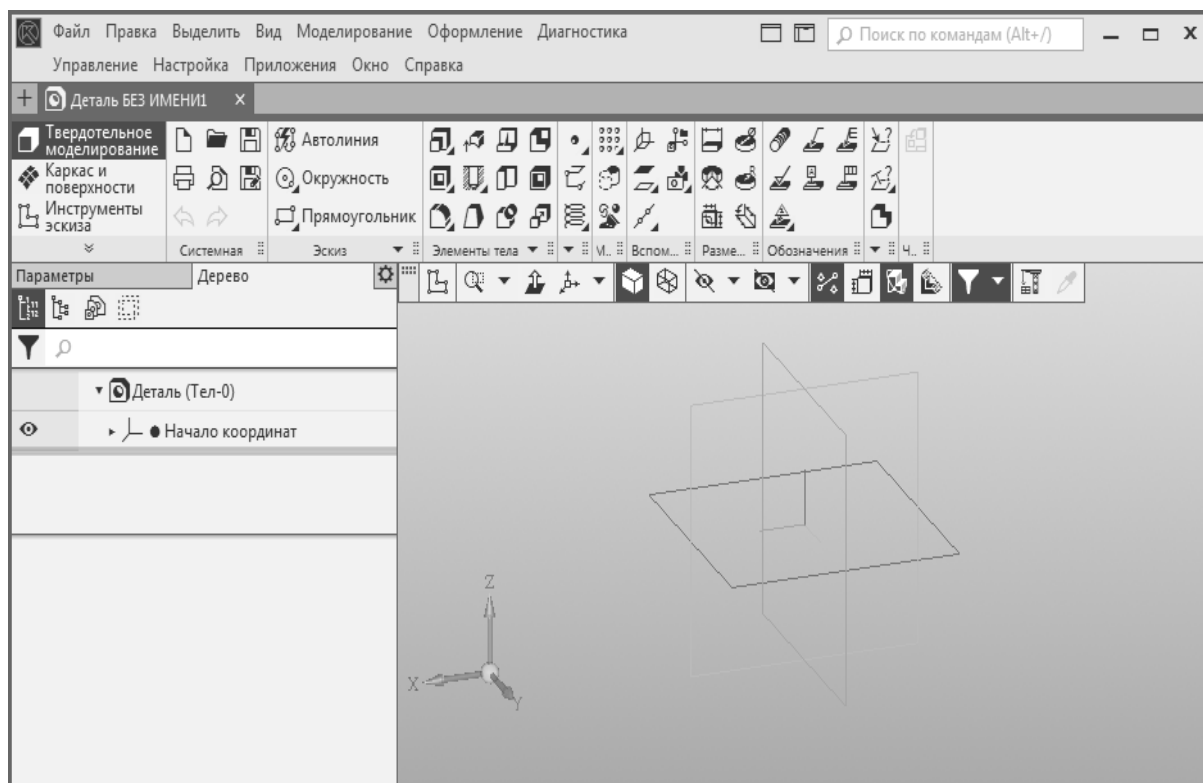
Файл Правка Выделить Вид Моделирование Оформление Диагностика

Поиск по командам (Alt+/)

Управление Настройка Приложения Окно Справка

Деталь БЕЗ ИМЕНИ1 ×

Твердотельное моделирование

Каркас и поверхности

Инструменты эскиза

Автолиния

Окружность

Прямоугольник

Системная

Эскиз

Элементы тела

М...

Вспом...

Разме...

Обозначения

Ч...

Параметры

Дерево

Деталь (Тел-0)

Начало координат

Z

X

Y